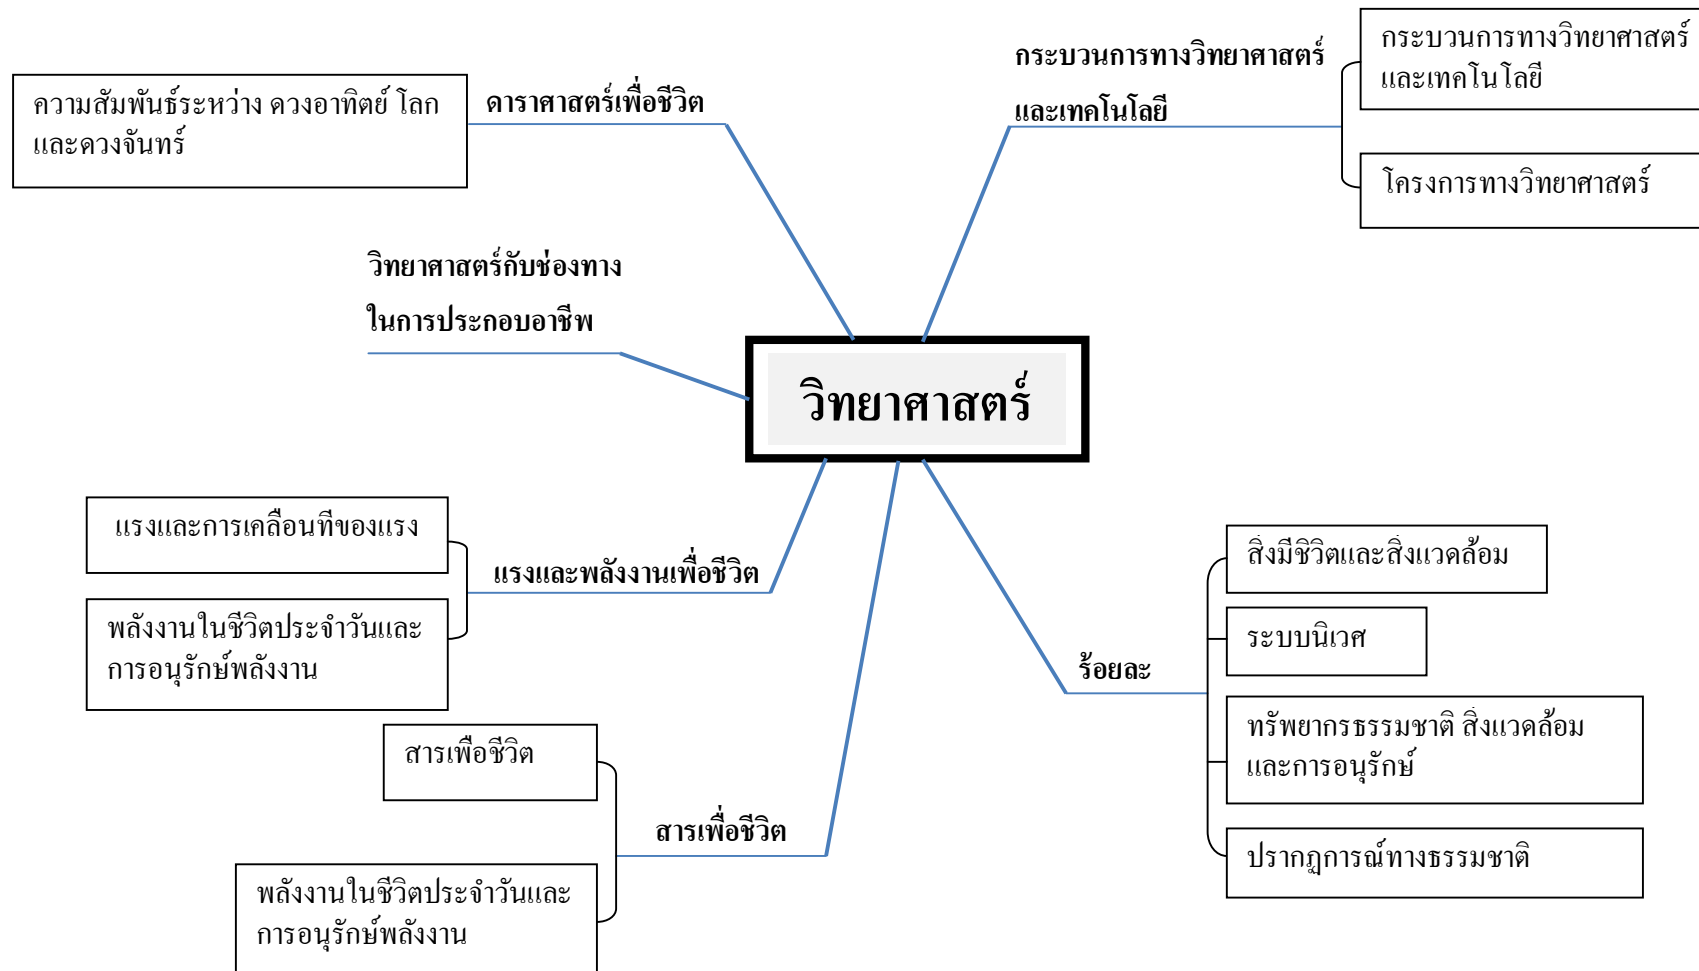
ความสัมพันธ์ระหว่าง ดวงอาทิตย์ โลก และดวงจันทร์

ดาราศาสตร์เพื่อชีวิต

กระบวนการทางวิทยาศาสตร์ และเทคโนโลยี

กระบวนการทางวิทยาศาสตร์ และเทคโนโลยี

โครงการทางวิทยาศาสตร์

วิทยาศาสตร์กับช่องทาง ในการประกอบอาชีพ

วิทยาศาสตร์

แรงและการเคลื่อนที่ของแรง

แรงและพลังงานเพื่อชีวิต

พลังงานในชีวิตประจำวันและ การอนุรักษ์พลังงาน

สิ่งมีชีวิตและสิ่งแวดล้อม

ระบบนิเวศ

ร้อยละ

ทรัพยากรธรรมชาติ สิ่งแวดล้อม และการอนุรักษ์

ปรากฏการณ์ทางธรรมชาติ

สารเพื่อชีวิต

สารเพื่อชีวิต

พลังงานในชีวิตประจำวันและ การอนุรักษ์พลังงาน